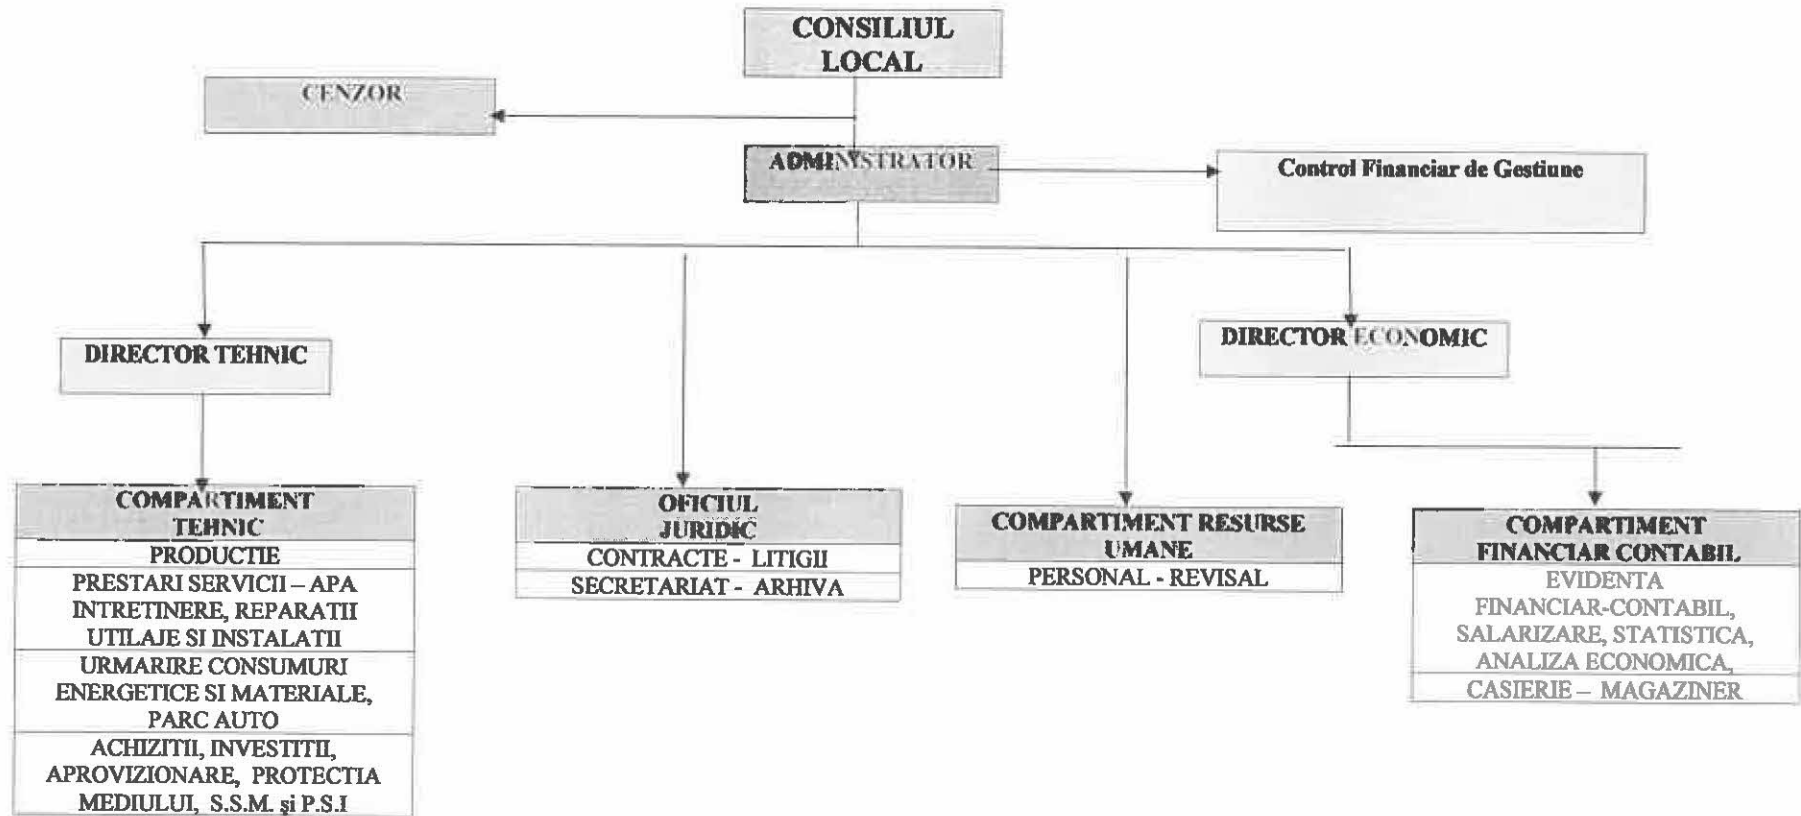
CONSILIUL LOCAL

CENZOR

ADMINSTRATOR

Control Financiar de Gestiune

DIRECTOR TEHNIC

DIRECTOR ECONOMIC

COMPARTIMENT TEHNIC

PRODUCTIE

PRESTARI SERVICII – APA INTRETINERE, REPARATII UTILAJE SI INSTALATII

URMARIRE CONSUMURI ENERGETICE SI MATERIALE, PARC AUTO

ACHIZITII, INVESTITII, APROVIZIONARE, PROTECTIA MEDIULUI, S.S.M. şi P.S.I

OFICIUL JURIDIC

CONTRACTE - LITIGII

SECRETARIAT - ARHIVA

COMPARTIMENT RESURSE UMANE

PERSONAL - REVISAL

COMPARTIMENT FINANCIAR CONTABIL

EVIDENTA FINANCIAR-CONTABIL, SALARIZARE, STATISTICA, ANALIZA ECONOMICA,

CASIERIE – MAGAZINER